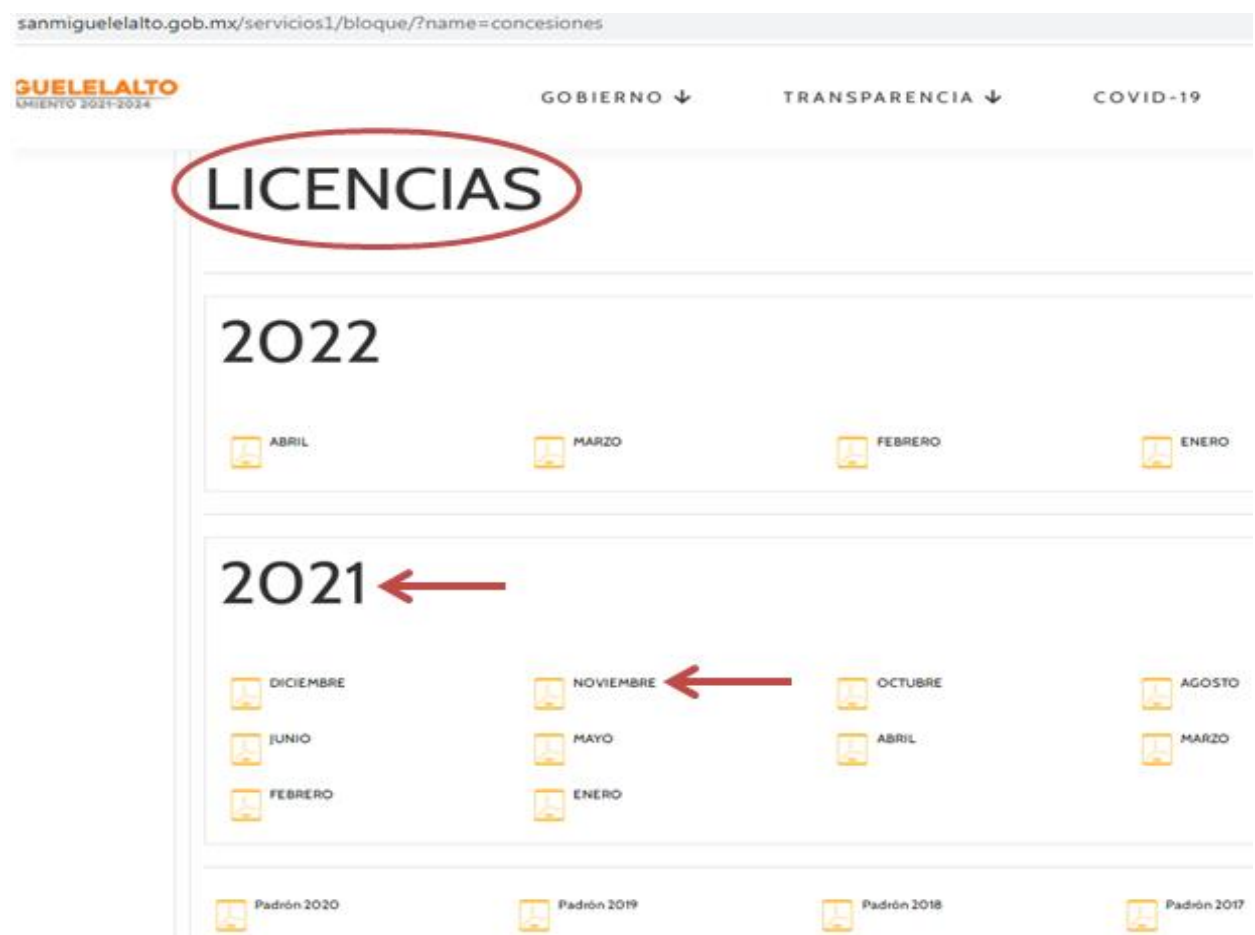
sanmiguelelalto.gob.mx/servicios1/bloque/?name=concesiones

GUELELALTO
AMIENTO 2021-2024

GOBIERNO ↓ TRANSPARENCIA ↓ COVID-19

LICENCIAS

2022

ABRIL MARZO FEBRERO ENERO

2021

DICIEMBRE NOVIEMBRE OCTUBRE AGOSTO
JUNIO MAYO ABRIL MARZO
FEBRERO ENERO

Padrón 2020 Padrón 2019 Padrón 2018 Padrón 2017